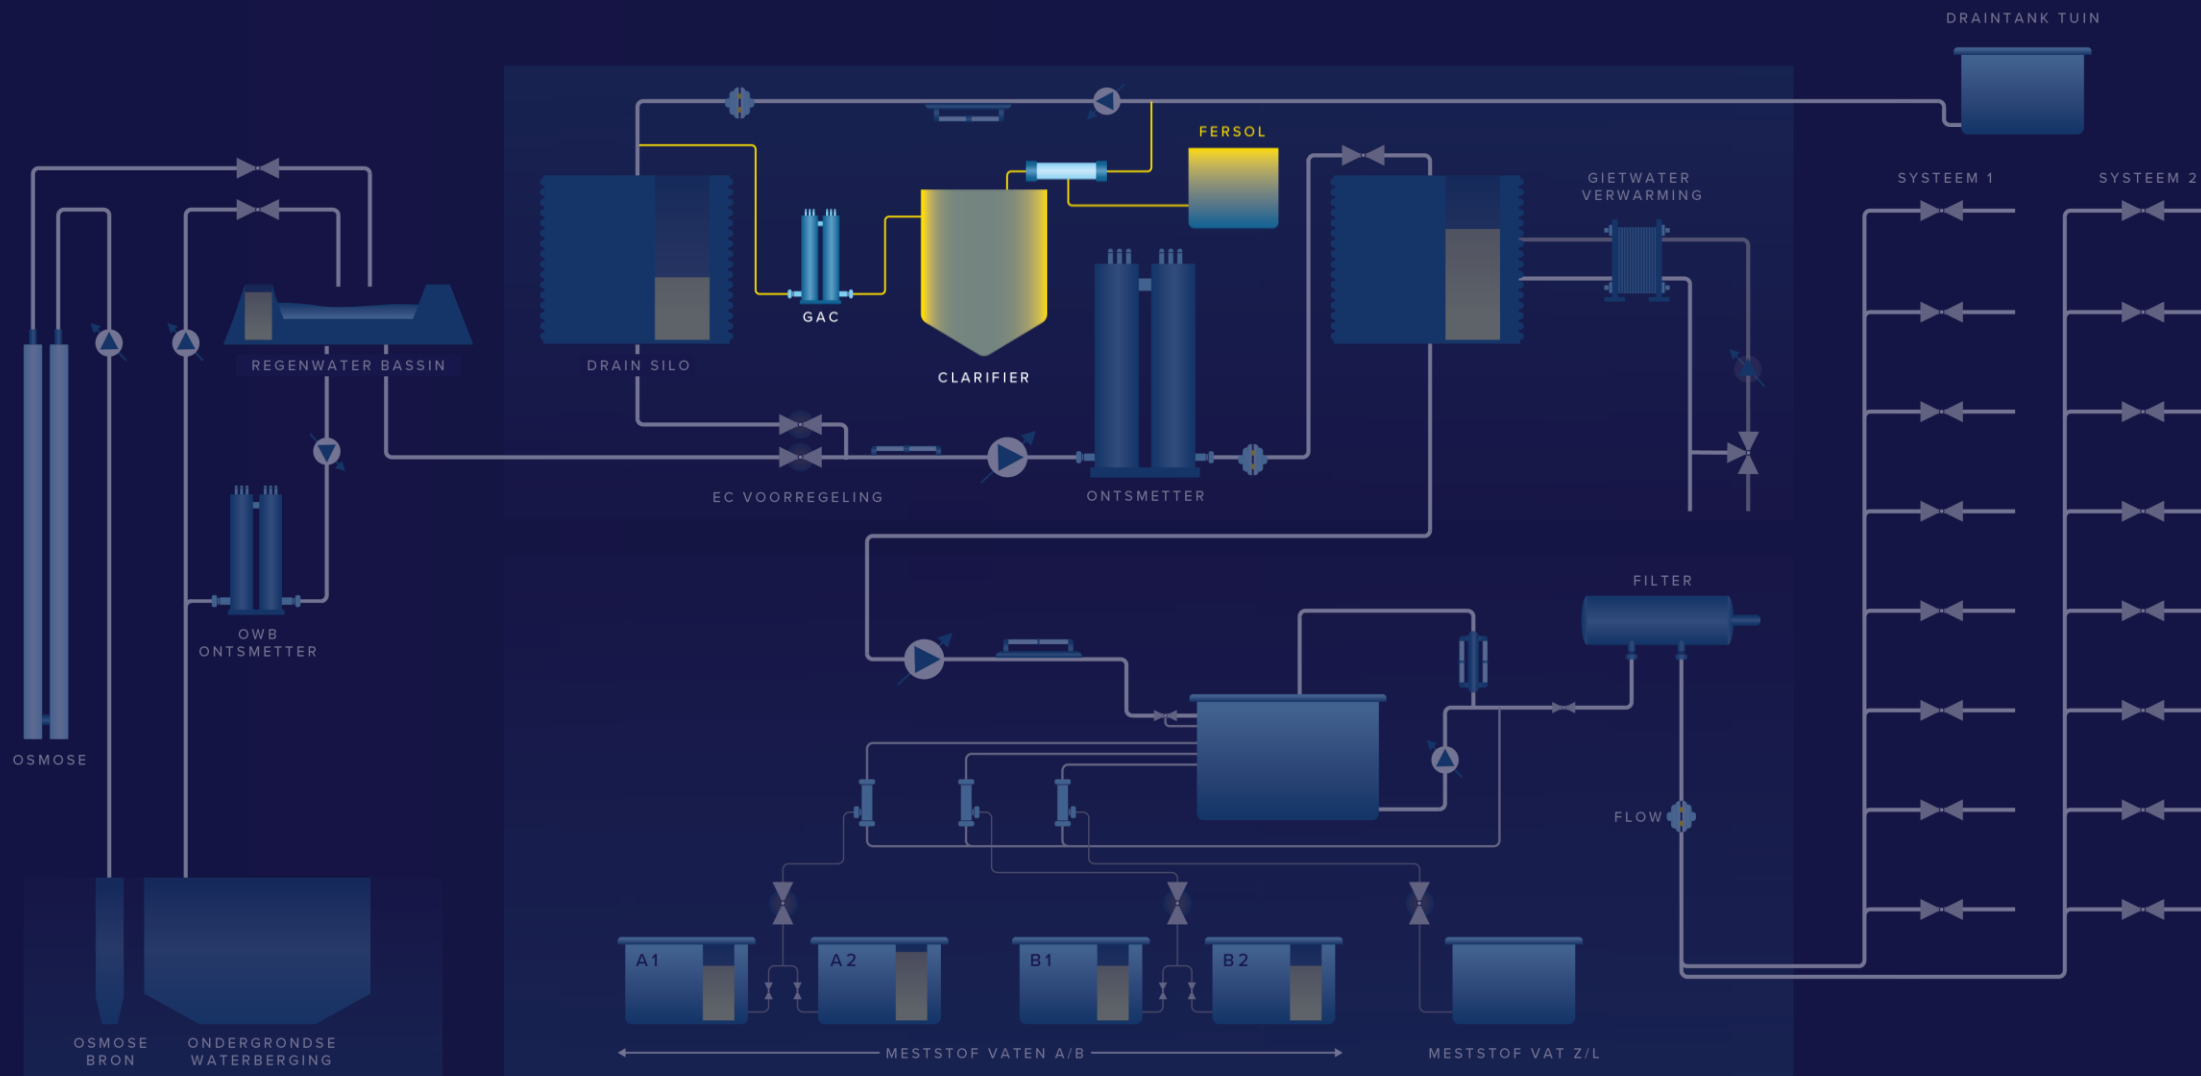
DRAINTANK TUIN

FERSOL

GIETWATER VERWARMING

SYSTEEM 1

SYSTEEM 2

REGENWATER BASSIN

DRAIN SILO

GAC

CLARIFIER

EC VOORREGELING

ONTSMETTER

OWB ONTSMETTER

OSMOSE

FILTER

FLOW

A1

A2

B1

B2

OSMOSE BRON

ONDERGRONDSE WATERBERGING

MESTSTOF VATEN A/B

MESTSTOF VAT Z/L